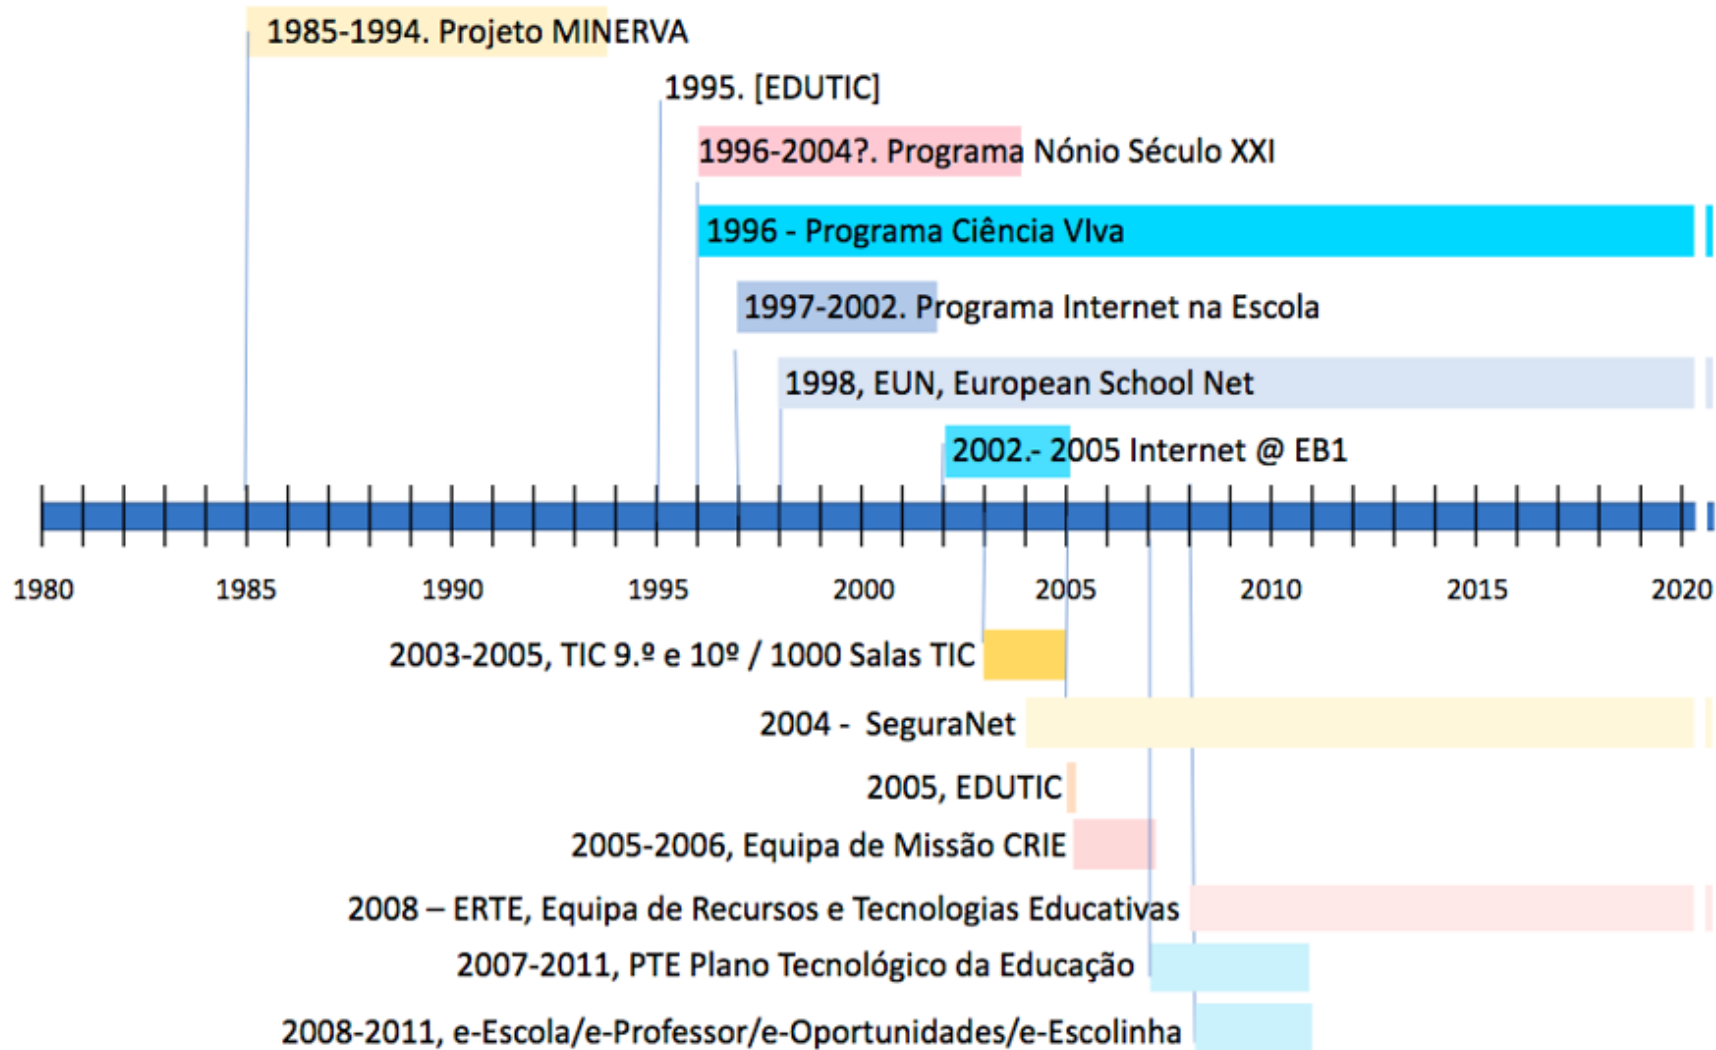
1985-1994. Projeto MINERVA

1995. [EDUTIC]

1996-2004?. Programa Nónio Século XXI

1996 - Programa Ciência VIva

1997-2002. Programa Internet na Escola

1998, EUN, European School Net

2002.- 2005 Internet @ EB1

1980 1985 1990 1995 2000 2005 2010 2015 2020

2003-2005, TIC 9.º e 10º / 1000 Salas TIC

2004 - SeguraNet

2005, EDUTIC

2005-2006, Equipa de Missão CRIE

2008 – ERTE, Equipa de Recursos e Tecnologias Educativas

2007-2011, PTE Plano Tecnológico da Educação

2008-2011, e-Escola/e-Professor/e-Oportunidades/e-Escolinha